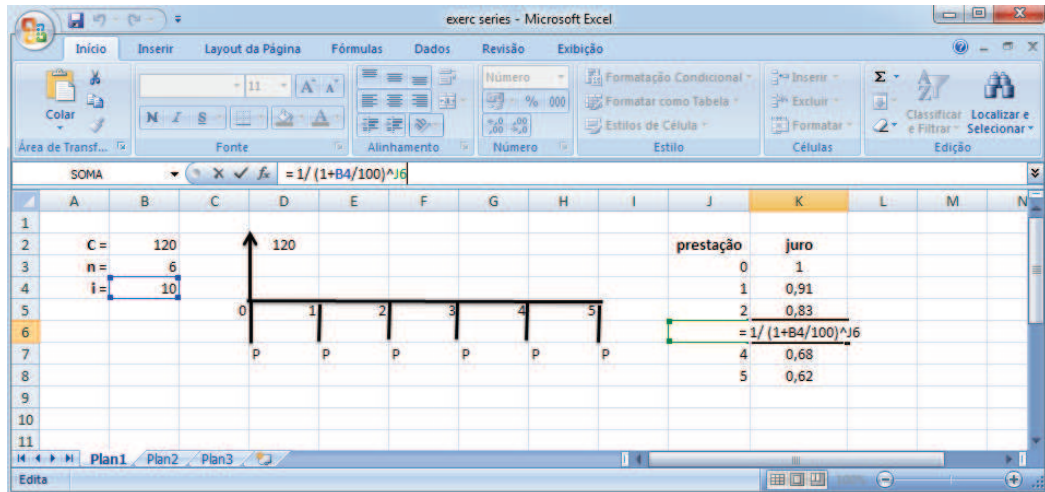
exerc series - Microsoft Excel

Início Inserir Layout da Página Fórmulas Dados Revisão Exibição

Colar
Área de Transf...
11
N I S
Fonte
Alinhamento
Número
% 000
Número
Formatação Condicional
Formatar como Tabela
Estilos de Célula
Estilo
Inserir
Excluir
Formatar
Células
Σ
Classificar e Filtrar
Localizar e Selecionar
Edição

SOMA
= 1/ (1+B4/100)^J6

| | A | B | C | D | E | F | G | H | I | J | K | L | M | N |
|---|---|---|---|---|---|---|---|---|---|---|---|---|---|---|
| 1 | | | | | | | | | | | | | | |
| 2 | C = | 120 | | 120 | | | | | | prestação | juro | | | |
| 3 | n = | 6 | | | | | | | | 0 | 1 | | | |
| 4 | i = | 10 | | | | | | | | 1 | 0,91 | | | |
| 5 | | | 0 | 1 | 2 | 3 | 4 | 5 | | 2 | 0,83 | | | |
| 6 | | | | | | | | | | = 1/ (1+B4/100)^J6 | | | | |
| 7 | | | | P | P | P | P | P | P | 4 | 0,68 | | | |
| 8 | | | | | | | | | | 5 | 0,62 | | | |
| 9 | | | | | | | | | | | | | | |
| 10 | | | | | | | | | | | | | | |
| 11 | | | | | | | | | | | | | | |

Plan1 Plan2 Plan3
Edita